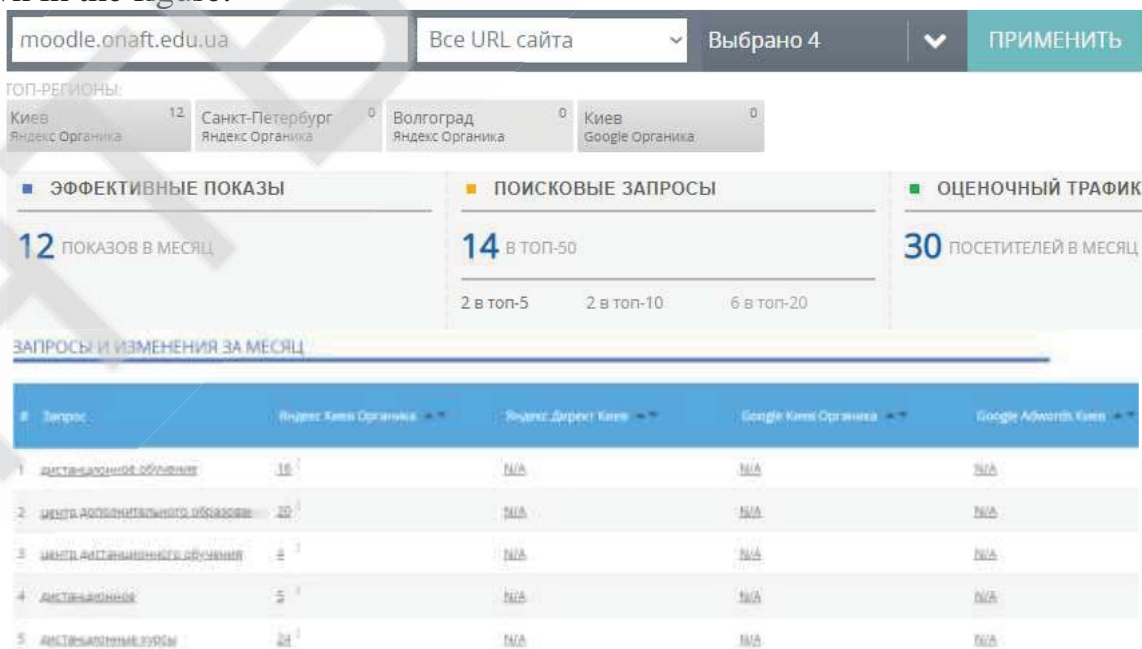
n in the figure.

moodle.onaft.edu.ua | Все URL сайта | Выбрано 4 | ПРИМЕНИТЬ

ТОП-РЕГИОНЫ:

Киев 12 Яндекс Органика | Санкт-Петербург 0 Яндекс Органика | Волгоград 0 Яндекс Органика | Киев 0 Google Органика

ЭФФЕКТИВНЫЕ ПОКАЗЫ

12 ПОКАЗОВ В МЕСЯЦ

ПОИСКОВЫЕ ЗАПРОСЫ

14 В ТОП-50

2 в топ-5 2 в топ-10 6 в топ-20

ОЦЕНОЧНЫЙ ТРАФИК

30 ПОСЕТИТЕЛЕЙ В МЕСЯЦ

ЗАПРОСЫ И ИЗМЕНЕНИЯ ЗА МЕСЯЦ

| # | Запрос | Яндекс Киев Органика | Яндекс Директ Киев | Google Киев Органика | Google Adwords Киев |
|---|---|---|---|---|---|
| 1 | дистанционное обучение | 16 | N/A | N/A | N/A |
| 2 | центр дополнительного образова | 20 | N/A | N/A | N/A |
| 3 | центр дистанционного обучения | 4 | N/A | N/A | N/A |
| 4 | дистанционное | 5 | N/A | N/A | N/A |
| 5 | дистанционные курсы | 24 | N/A | N/A | N/A |